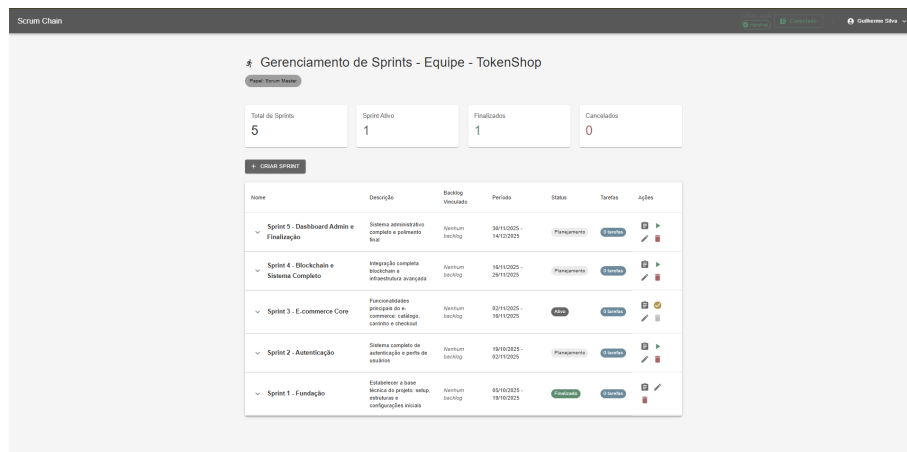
Scrum Chain

Conectado

Guilherme Silva

Gerenciamento de Sprints - Equipe - TokenShop

Papel: Scrum Master

Total de Sprints
5

Sprint Ativo
1

Finalizados
1

Cancelados
0

+ CRIAR SPRINT

| Nome | Descrição | Backlog Vinculado | Período | Status | Tarefas | Ações |
|---|---|---|---|---|---|---|
| Sprint 5 - Dashboard Admin e Finalização | Sistema administrativo completo e polimento final | Nenhum backlog | 30/11/2025 - 14/12/2025 | Planejamento | 0 tarefas | |
| Sprint 4 - Blockchain e Sistema Completo | Integração completa blockchain e infraestrutura avançada | Nenhum backlog | 16/11/2025 - 29/11/2025 | Planejamento | 0 tarefas | |
| Sprint 3 - E-commerce Core | Funcionalidades principais do e-commerce: catálogo, carrinho e checkout | Nenhum backlog | 02/11/2025 - 16/11/2025 | Ativo | 0 tarefas | |
| Sprint 2 - Autenticação | Sistema completo de autenticação e perfis de usuários | Nenhum backlog | 19/10/2025 - 02/11/2025 | Planejamento | 0 tarefas | |
| Sprint 1 - Fundação | Estabelecer a base técnica do projeto: setup, estruturas e configurações iniciais | Nenhum backlog | 05/10/2025 - 19/10/2025 | Finalizado | 0 tarefas | |